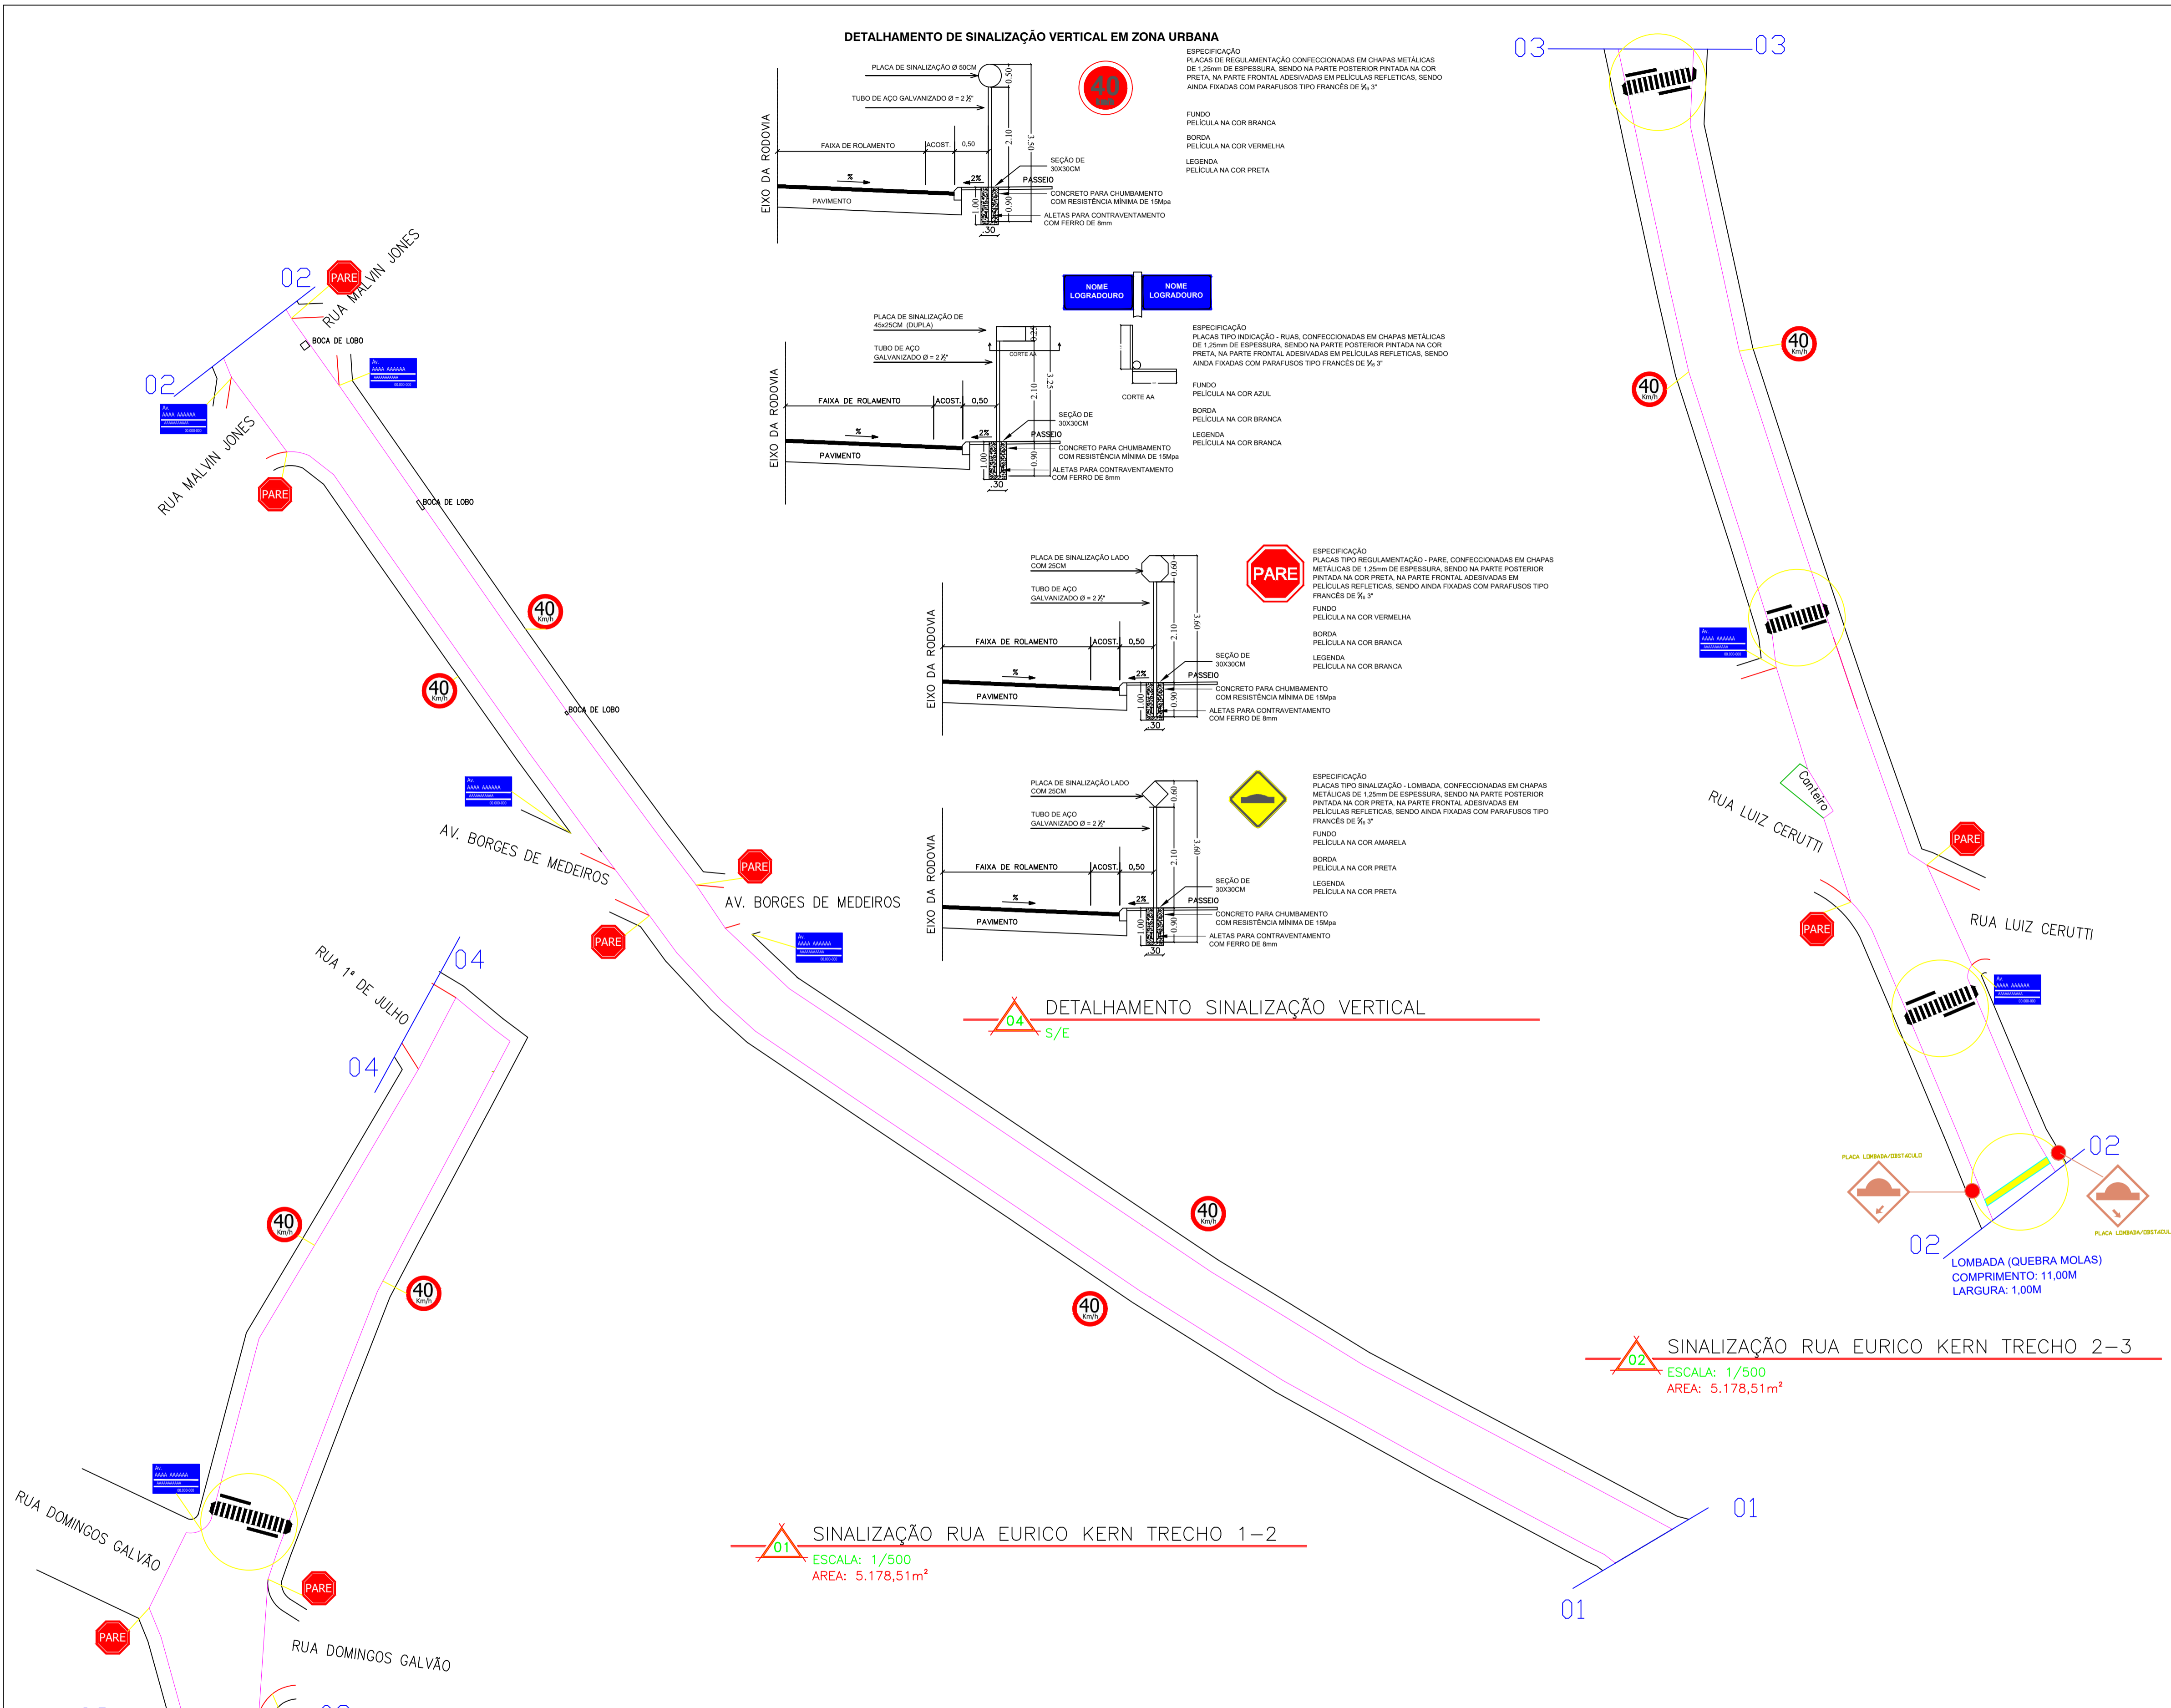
DETALHAMENTO DE SINALIZAÇÃO VERTICAL EM ZONA URBANA

PLACA DE SINALIZAÇÃO Ø 50CM
TUBO DE AÇO GALVANIZADO Ø = 2 ½"
FAIXA DE ROLAMENTO
ACOST.
0,50
0.50
2.10
3.50
EIXO DA RODOVIA
%
2%
PASSEIO
PAVIMENTO
SEÇÃO DE 30X30CM
CONCRETO PARA CHUMBAMENTO COM RESISTÊNCIA MÍNIMA DE 15Mpa
ALETAS PARA CONTRAVENTAMENTO COM FERRO DE 8mm
1.00
0.90
.30

40

ESPECIFICAÇÃO
PLACAS DE REGULAMENTAÇÃO CONFECCIONADAS EM CHAPAS METÁLICAS DE 1,25mm DE ESPESSURA, SENDO NA PARTE POSTERIOR PINTADA NA COR PRETA, NA PARTE FRONTAL ADESIVADAS EM PELÍCULAS REFLETICAS, SENDO AINDA FIXADAS COM PARAFUSOS TIPO FRANCÊS DE ⅜ 3"
FUNDO
PELÍCULA NA COR BRANCA
BORDA
PELÍCULA NA COR VERMELHA
LEGENDA
PELÍCULA NA COR PRETA

NOME LOGRADOURO
NOME LOGRADOURO

PLACA DE SINALIZAÇÃO DE 45x25CM (DUPLA)
TUBO DE AÇO GALVANIZADO Ø = 2 ½"
CORTE AA
FAIXA DE ROLAMENTO
ACOST.
0,50
2.10
3.25
EIXO DA RODOVIA
%
2%
PASSEIO
PAVIMENTO
SEÇÃO DE 30X30CM
CONCRETO PARA CHUMBAMENTO COM RESISTÊNCIA MÍNIMA DE 15Mpa
ALETAS PARA CONTRAVENTAMENTO COM FERRO DE 8mm
1.00
0.90
.30
CORTE AA

ESPECIFICAÇÃO
PLACAS TIPO INDICAÇÃO - RUAS, CONFECCIONADAS EM CHAPAS METÁLICAS DE 1,25mm DE ESPESSURA, SENDO NA PARTE POSTERIOR PINTADA NA COR PRETA, NA PARTE FRONTAL ADESIVADAS EM PELÍCULAS REFLETICAS, SENDO AINDA FIXADAS COM PARAFUSOS TIPO FRANCÊS DE ⅜ 3"
FUNDO
PELÍCULA NA COR AZUL
BORDA
PELÍCULA NA COR BRANCA
LEGENDA
PELÍCULA NA COR BRANCA

PLACA DE SINALIZAÇÃO LADO COM 25CM
TUBO DE AÇO GALVANIZADO Ø = 2 ½"
FAIXA DE ROLAMENTO
ACOST.
0,50
0.60
2.10
3.60
EIXO DA RODOVIA
%
2%
PASSEIO
PAVIMENTO
SEÇÃO DE 30X30CM
CONCRETO PARA CHUMBAMENTO COM RESISTÊNCIA MÍNIMA DE 15Mpa
ALETAS PARA CONTRAVENTAMENTO COM FERRO DE 8mm
1.00
0.90
.30

PARE

ESPECIFICAÇÃO
PLACAS TIPO REGULAMENTAÇÃO - PARE, CONFECCIONADAS EM CHAPAS METÁLICAS DE 1,25mm DE ESPESSURA, SENDO NA PARTE POSTERIOR PINTADA NA COR PRETA, NA PARTE FRONTAL ADESIVADAS EM PELÍCULAS REFLETICAS, SENDO AINDA FIXADAS COM PARAFUSOS TIPO FRANCÊS DE ⅜ 3"
FUNDO
PELÍCULA NA COR VERMELHA
BORDA
PELÍCULA NA COR BRANCA
LEGENDA
PELÍCULA NA COR BRANCA

PLACA DE SINALIZAÇÃO LADO COM 25CM
TUBO DE AÇO GALVANIZADO Ø = 2 ½"
FAIXA DE ROLAMENTO
ACOST.
0,50
0.60
2.10
3.60
EIXO DA RODOVIA
%
2%
PASSEIO
PAVIMENTO
SEÇÃO DE 30X30CM
CONCRETO PARA CHUMBAMENTO COM RESISTÊNCIA MÍNIMA DE 15Mpa
ALETAS PARA CONTRAVENTAMENTO COM FERRO DE 8mm
1.00
0.90
.30

ESPECIFICAÇÃO
PLACAS TIPO SINALIZAÇÃO - LOMBADA, CONFECCIONADAS EM CHAPAS METÁLICAS DE 1,25mm DE ESPESSURA, SENDO NA PARTE POSTERIOR PINTADA NA COR PRETA, NA PARTE FRONTAL ADESIVADAS EM PELÍCULAS REFLETICAS, SENDO AINDA FIXADAS COM PARAFUSOS TIPO FRANCÊS DE ⅜ 3"
FUNDO
PELÍCULA NA COR AMARELA
BORDA
PELÍCULA NA COR PRETA
LEGENDA
PELÍCULA NA COR PRETA

04 DETALHAMENTO SINALIZAÇÃO VERTICAL
S/E

02
PARE
RUA MALVIN JONES
BOCA DE LOBO
02
RUA MALVIN JONES
PARE
BOCA DE LOBO
40
40
BOCA DE LOBO
AV. BORGES DE MEDEIROS
PARE
AV. BORGES DE MEDEIROS
PARE
RUA 1° DE JULHO
04
04
40
40
40
40
RUA DOMINGOS GALVÃO
PARE
PARE
RUA DOMINGOS GALVÃO

01 SINALIZAÇÃO RUA EURICO KERN TRECHO 1-2
ESCALA: 1/500
AREA: 5.178,51m²
01
01

03
03
40
40
RUA LUIZ CERUTTI
Canteiro
PARE
PARE
RUA LUIZ CERUTTI
02
02
PLACA LOMBADA/OBSTACULO
PLACA LOMBADA/OBSTACULO
LOMBADA (QUEBRA MOLAS)
COMPRIMENTO: 11,00M
LARGURA: 1,00M

02 SINALIZAÇÃO RUA EURICO KERN TRECHO 2-3
ESCALA: 1/500
AREA: 5.178,51m²